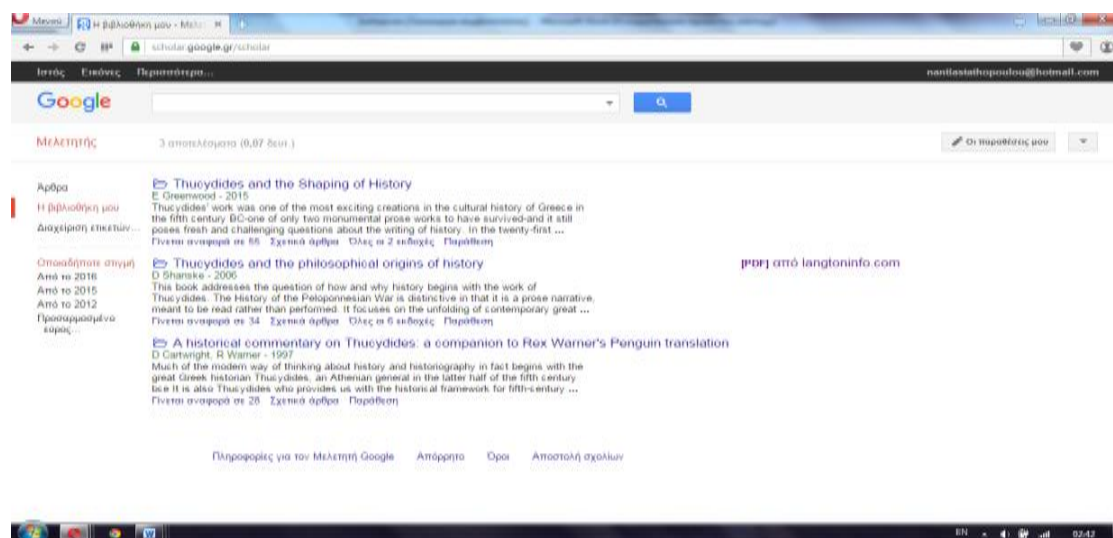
Μενού | Η βιβλιοθήκη μου - Μελ... ×

scholar.google.gr/scholar

Ιστός Εικόνες Περισσότερα... nantiastathopoulou@hotmail.com

Google

Μελετητής

3 αποτελέσματα (0,07 δευτ.)

Οι περιοδικές μου

Άρθρα

Η βιβλιοθήκη μου

Διαχείριση ετικετών...

Οποιαδήποτε στιγμή

Από το 2016

Από το 2015

Από το 2012

Προσαρμοσμένο εύρος...

Thucydides and the Shaping of History
E Greenwood - 2015
Thucydides' work was one of the most exciting creations in the cultural history of Greece in the fifth century BC-one of only two monumental prose works to have survived-and it still poses fresh and challenging questions about the writing of history. In the twenty-first ...
Γίνεται αναφορά σε 55 Σχετικά άρθρα Όλες οι 2 εκδοχές Παράθεση

Thucydides and the philosophical origins of history
D Shanske - 2006
This book addresses the question of how and why history begins with the work of Thucydides. The History of the Peloponnesian War is distinctive in that it is a prose narrative, meant to be read rather than performed. It focuses on the unfolding of contemporary great ...
Γίνεται αναφορά σε 34 Σχετικά άρθρα Όλες οι 6 εκδοχές Παράθεση

[PDF] από langtoninfo.com

A historical commentary on Thucydides: a companion to Rex Warner's Penguin translation
D Cartwright, R Warner - 1997
Much of the modern way of thinking about history and historiography in fact begins with the great Greek historian Thucydides, an Athenian general in the latter half of the fifth century bce It is also Thucydides who provides us with the historical framework for fifth-century ...
Γίνεται αναφορά σε 28 Σχετικά άρθρα Παράθεση

Πληροφορίες για τον Μελετητή Google Απόρρητο Όροι Αποστολή σχολίων

EN 02:42